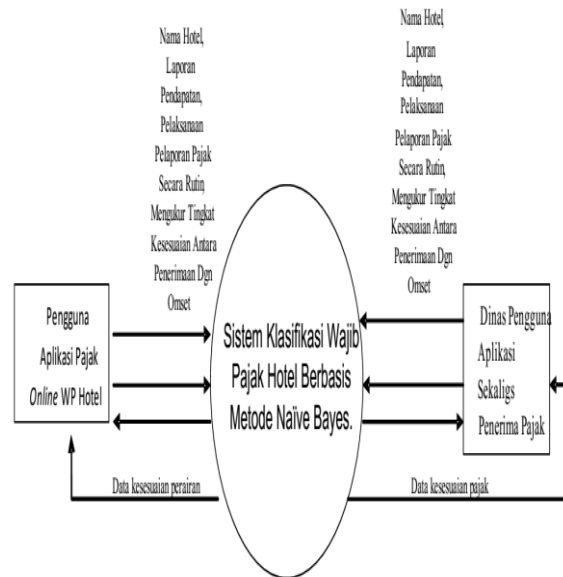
Nama Hotel, Laporan Pendapatan, Pelaksanaan Pelaporan Pajak Secara Rutin, Mengukur Tingkat Kesesuaian Antara Penerimaan Dgn Omset

Nama Hotel, Laporan Pendapatan, Pelaksanaan Pelaporan Pajak Secara Rutin, Mengukur Tingkat Kesesuaian Antara Penerimaan Dgn Omset

Pengguna Aplikasi Pajak *Online* WP Hotel

Sistem Klasifikasi Wajib Pajak Hotel Berbasis Metode Naïve Bayes.

Dinas Pengguna Aplikasi Sekaligs Penerima Pajak

Data kesesuaian perairan

Data kesesuaian pajak